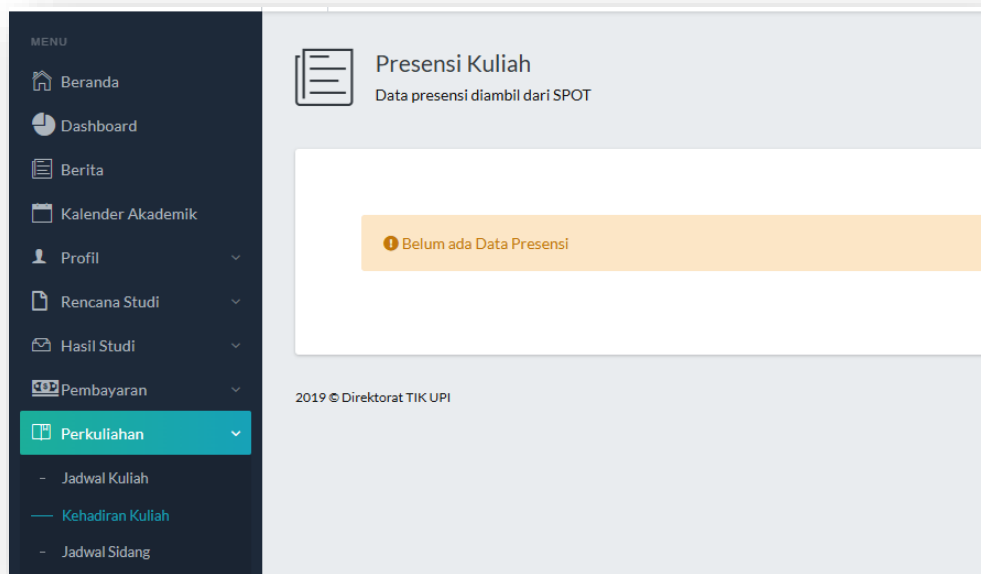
MENU

Beranda

Dashboard

Berita

Kalender Akademik

Profil

Rencana Studi

Hasil Studi

Pembayaran

Perkuliahan

- Jadwal Kuliah

— Kehadiran Kuliah

- Jadwal Sidang

Presensi Kuliah

Data presensi diambil dari SPOT

Belum ada Data Presensi

2019 © Direktorat TIK UPI